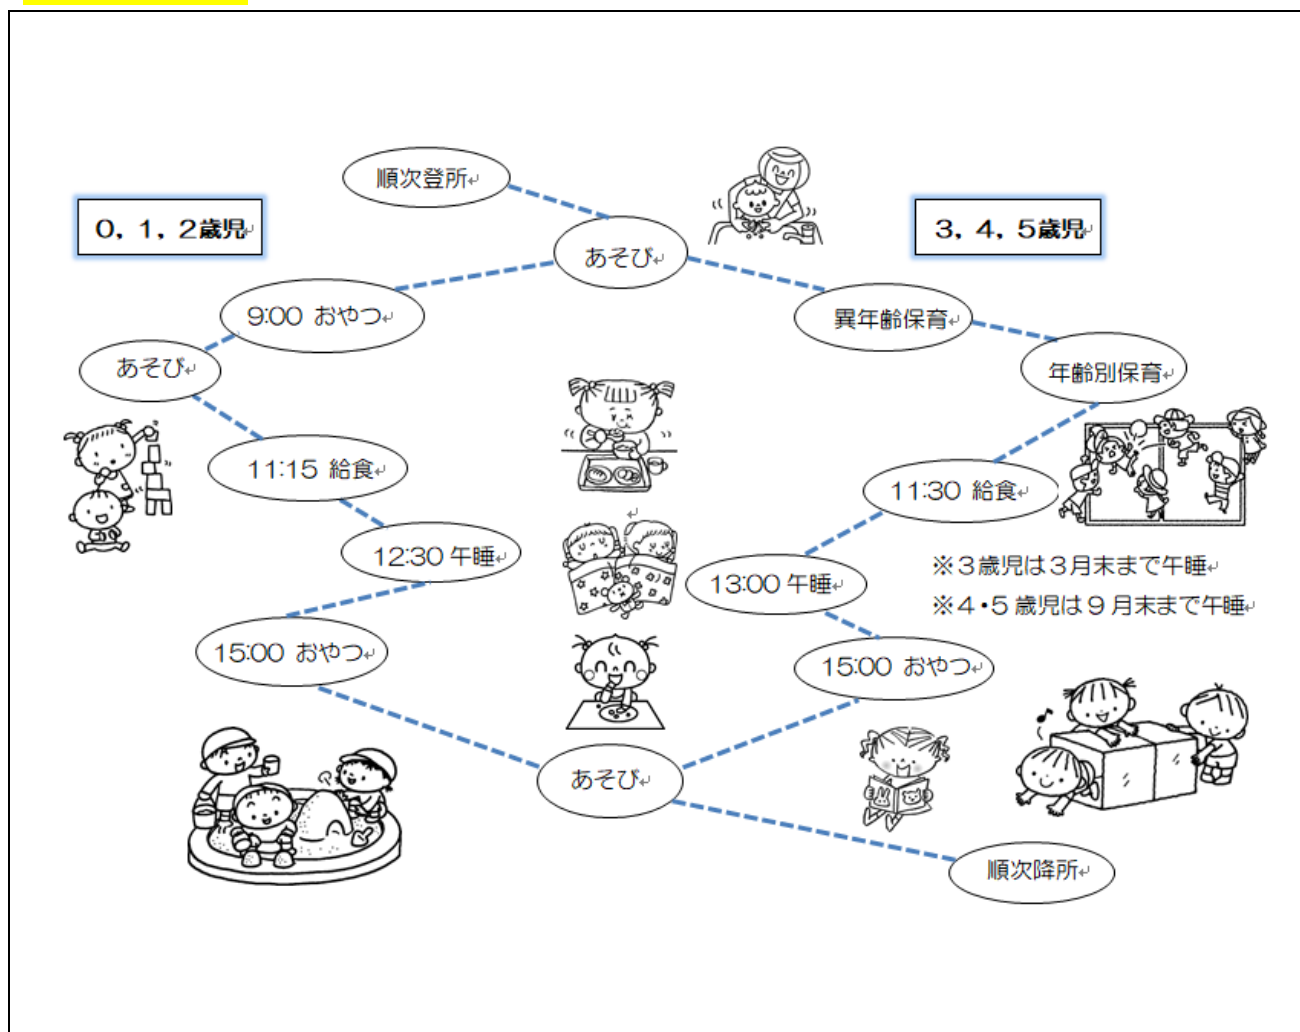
順次登所

0，1，2歳児

3，4，5歳児

あそび

9:00 おやつ

異年齢保育

あそび

年齢別保育

11:15 給食

11:30 給食

12:30 午睡

13:00 午睡

※３歳児は３月末まで午睡
※４･５歳児は９月末まで午睡

15:00 おやつ

15:00 おやつ

あそび

順次降所